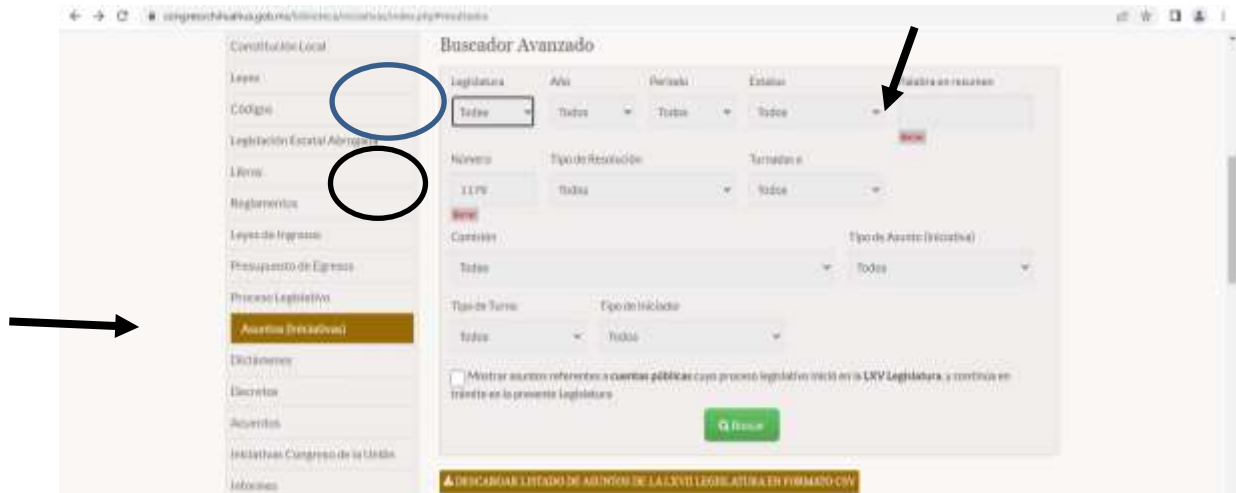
congresochihuahua.gob.mx/biblioteca/iniciativas/index.php#resultados

Constitución Local
Leyes
Códigos
Legislación Estatal Abrogada
Libros
Reglamentos
Leyes de Ingresos
Presupuesto de Egresos
Proceso Legislativo
Asuntos (Iniciativas)
Dictámenes
Decretos
Acuerdos
Iniciativas Congreso de la Unión
Informes

Buscador Avanzado

Legislatura
Todas
Año
Todos
Periodo
Todos
Estatus
Todos
Palabra en resumen
Borrar

Número
1179
Borrar
Tipo de Resolución
Todas
Turnadas a
Todos

Comisión
Todas
Tipo de Asunto (Iniciativa)
Todos

Tipo de Turno
Todos
Tipo de Iniciador
Todos

Mostrar asuntos referentes a **cuentas públicas** cuyo proceso legislativo inició en la **LXV Legislatura**, y continúa en trámite en la presente Legislatura

Buscar

DESCARGAR LISTADO DE ASUNTOS DE LA LXVII LEGISLATURA EN FORMATO CSV